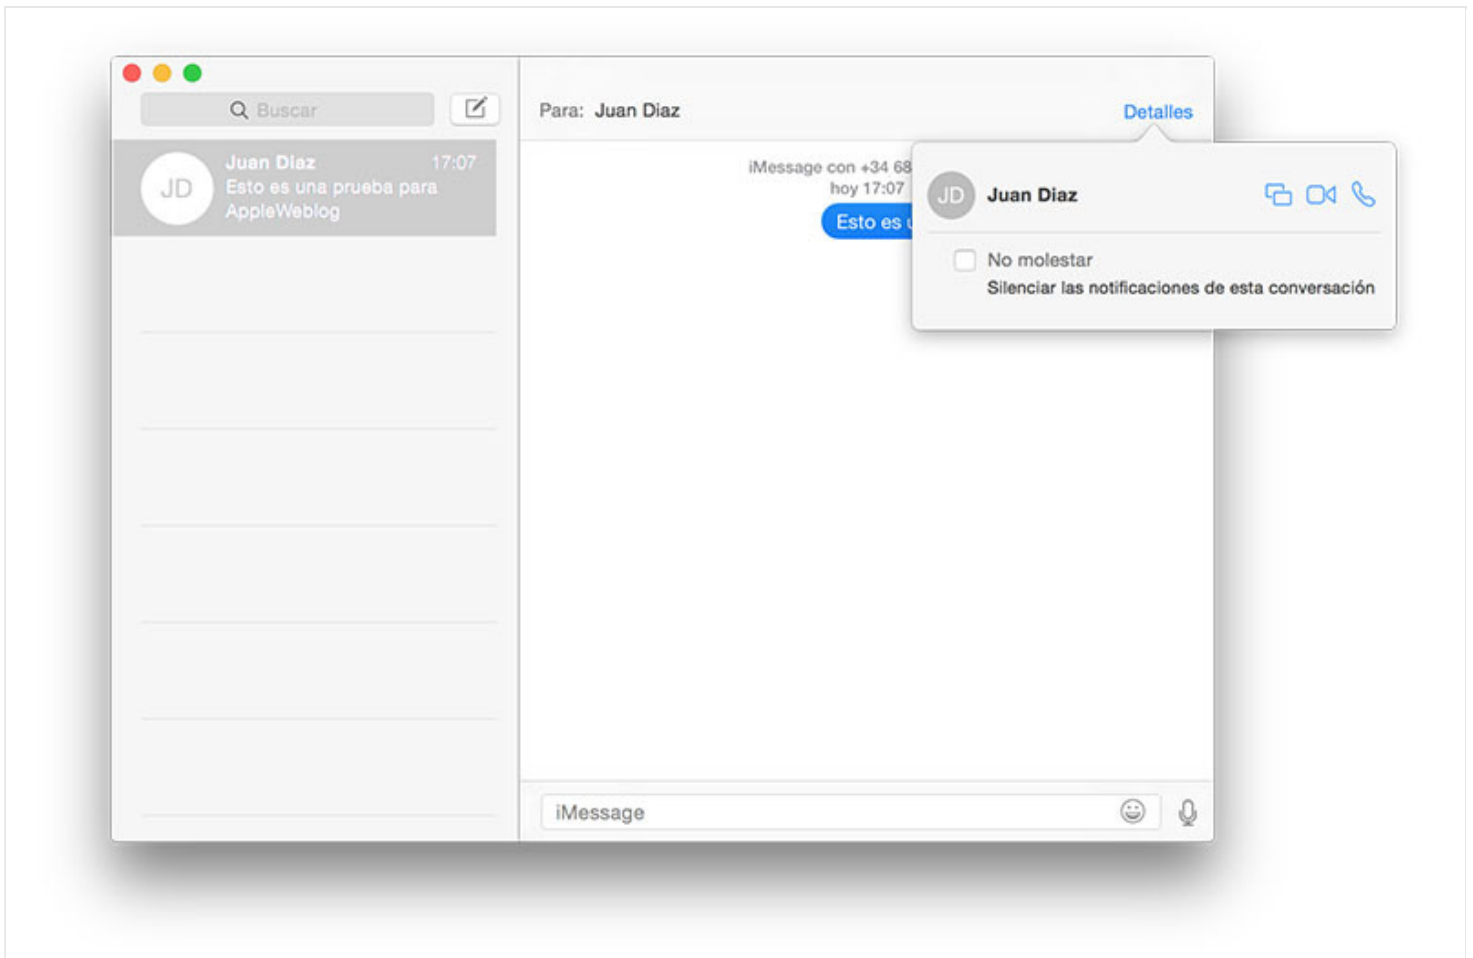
Buscar

JD
Juan Diaz 17:07
Esto es una prueba para AppleWeblog

Para: Juan Diaz

Detalles

iMessage con +34 68
hoy 17:07

Esto es u

JD
Juan Diaz

No molestar
Silenciar las notificaciones de esta conversación

iMessage